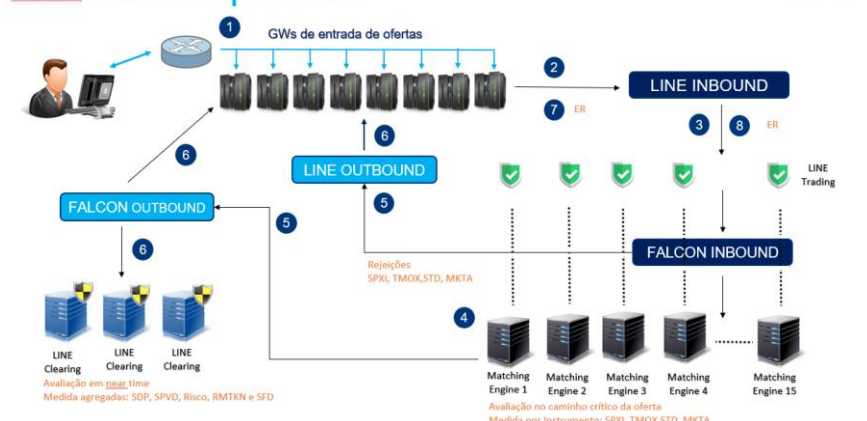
1

GWs de entrada de ofertas

2

LINE INBOUND

7 ER

3 8 ER

6

6

LINE OUTBOUND

LINE Trading

FALCON OUTBOUND

5

5

FALCON INBOUND

6

Rejeições
SPXI, TMOX,STD, MKTA

4

LINE Clearing

LINE Clearing

LINE Clearing

Avaliação em near time
Medida agregadas: SDP, SPVD, Risco, RMTKN e SFD

Matching Engine 1

Matching Engine 2

Matching Engine 3

Matching Engine 4

Matching Engine 15

Avaliação no caminho crítico da oferta
Medida por Instrumento: SPXI, TMOX,STD, MKTA